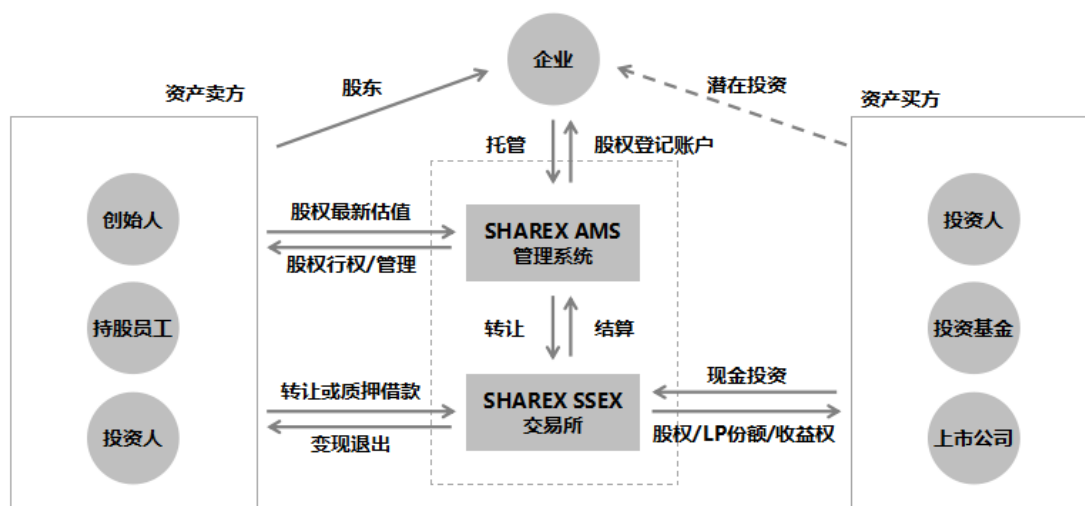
企业

资产卖方

股东

潜在投资

资产买方

托管

股权登记账户

创始人

股权最新估值

SHAREX AMS
管理系统

股权行权/管理

投资人

持股员工

转让

结算

投资基金

投资人

转让或质押借款

SHAREX SSEX
交易所

现金投资

变现退出

股权/LP份额/收益权

上市公司